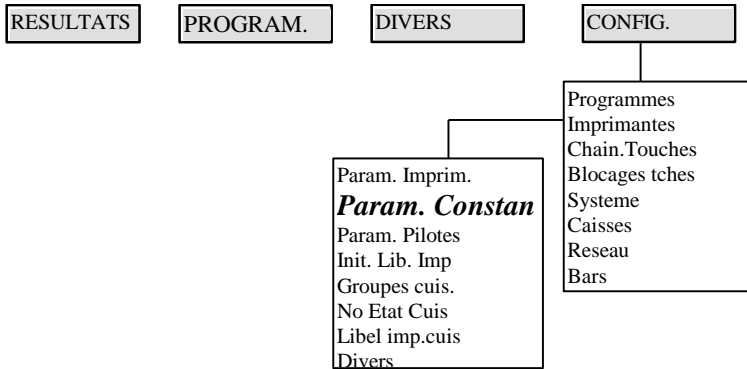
RESULTATS

PROGRAM.

DIVERS

CONFIG.

Programmes
Imprimantes
Chain.Touches
Blocages tches
Systeme
Caisses
Reseau
Bars

Param. Imprim.
*Param. Constan*
Param. Pilotes
Init. Lib. Imp
Groupes cuis.
No Etat Cuis
Libel imp.cuis
Divers